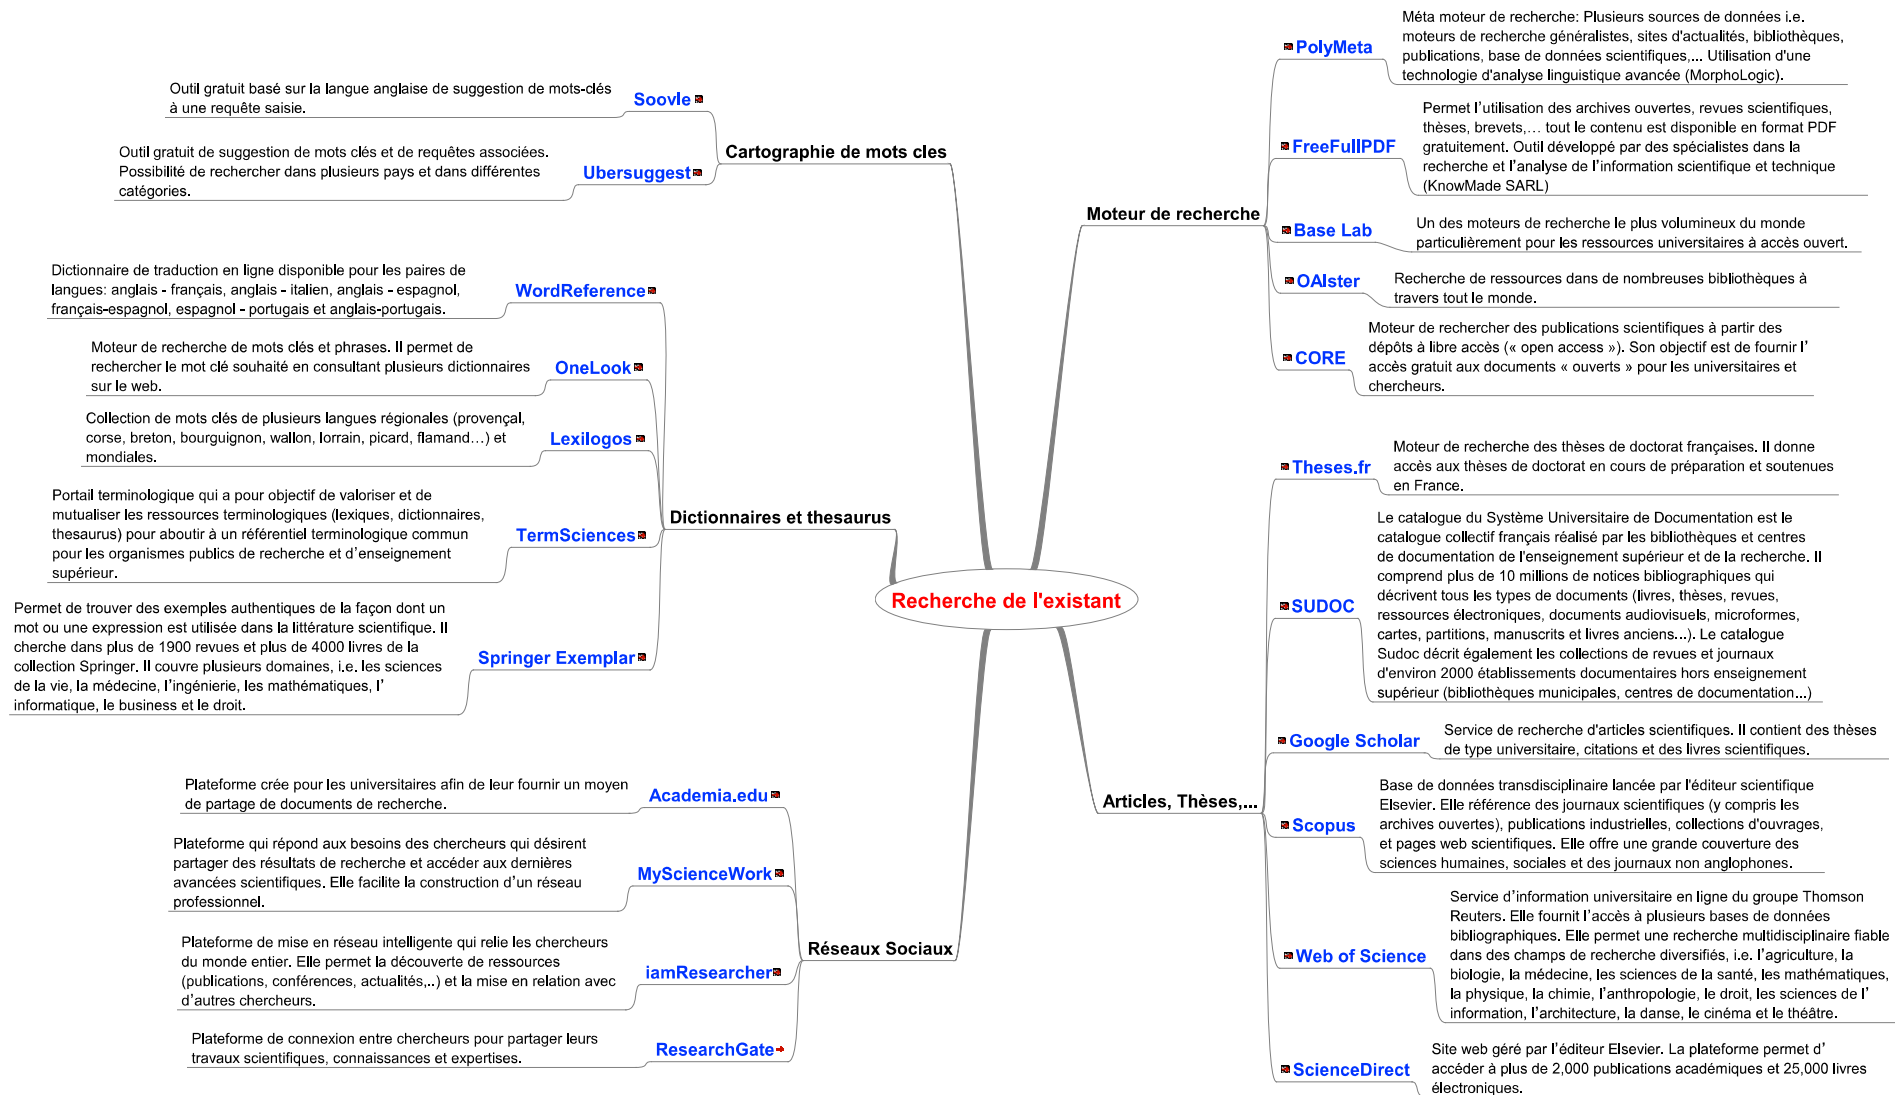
Recherche de l'existant

Cartographie de mots cles

Soovle
Outil gratuit basé sur la langue anglaise de suggestion de mots-clés à une requête saisie.

Ubersuggest
Outil gratuit de suggestion de mots clés et de requêtes associées. Possibilité de rechercher dans plusieurs pays et dans différentes catégories.

Dictionnaires et thesaurus

WordReference
Dictionnaire de traduction en ligne disponible pour les paires de langues: anglais - français, anglais - italien, anglais - espagnol, français-espagnol, espagnol - portugais et anglais-portugais.

OneLook
Moteur de recherche de mots clés et phrases. Il permet de rechercher le mot clé souhaité en consultant plusieurs dictionnaires sur le web.

Lexilogos
Collection de mots clés de plusieurs langues régionales (provençal, corse, breton, bourguignon, wallon, lorrain, picard, flamand…) et mondiales.

TermSciences
Portail terminologique qui a pour objectif de valoriser et de mutualiser les ressources terminologiques (lexiques, dictionnaires, thesaurus) pour aboutir à un référentiel terminologique commun pour les organismes publics de recherche et d'enseignement supérieur.

Springer Exemplar
Permet de trouver des exemples authentiques de la façon dont un mot ou une expression est utilisée dans la littérature scientifique. Il cherche dans plus de 1900 revues et plus de 4000 livres de la collection Springer. Il couvre plusieurs domaines, i.e. les sciences de la vie, la médecine, l'ingénierie, les mathématiques, l' informatique, le business et le droit.

Réseaux Sociaux

Academia.edu
Plateforme crée pour les universitaires afin de leur fournir un moyen de partage de documents de recherche.

MyScienceWork
Plateforme qui répond aux besoins des chercheurs qui désirent partager des résultats de recherche et accéder aux dernières avancées scientifiques. Elle facilite la construction d'un réseau professionnel.

iamResearcher
Plateforme de mise en réseau intelligente qui relie les chercheurs du monde entier. Elle permet la découverte de ressources (publications, conférences, actualités,..) et la mise en relation avec d'autres chercheurs.

ResearchGate
Plateforme de connexion entre chercheurs pour partager leurs travaux scientifiques, connaissances et expertises.

Moteur de recherche

PolyMeta
Méta moteur de recherche: Plusieurs sources de données i.e. moteurs de recherche généralistes, sites d'actualités, bibliothèques, publications, base de données scientifiques,... Utilisation d'une technologie d'analyse linguistique avancée (MorphoLogic).

FreeFullPDF
Permet l'utilisation des archives ouvertes, revues scientifiques, thèses, brevets,… tout le contenu est disponible en format PDF gratuitement. Outil développé par des spécialistes dans la recherche et l'analyse de l'information scientifique et technique (KnowMade SARL)

Base Lab
Un des moteurs de recherche le plus volumineux du monde particulièrement pour les ressources universitaires à accès ouvert.

OAIster
Recherche de ressources dans de nombreuses bibliothèques à travers tout le monde.

CORE
Moteur de rechercher des publications scientifiques à partir des dépôts à libre accès (« open access »). Son objectif est de fournir l' accès gratuit aux documents « ouverts » pour les universitaires et chercheurs.

Articles, Thèses,...

Theses.fr
Moteur de recherche des thèses de doctorat françaises. Il donne accès aux thèses de doctorat en cours de préparation et soutenues en France.

SUDOC
Le catalogue du Système Universitaire de Documentation est le catalogue collectif français réalisé par les bibliothèques et centres de documentation de l'enseignement supérieur et de la recherche. Il comprend plus de 10 millions de notices bibliographiques qui décrivent tous les types de documents (livres, thèses, revues, ressources électroniques, documents audiovisuels, microformes, cartes, partitions, manuscrits et livres anciens...). Le catalogue Sudoc décrit également les collections de revues et journaux d'environ 2000 établissements documentaires hors enseignement supérieur (bibliothèques municipales, centres de documentation...)

Google Scholar
Service de recherche d'articles scientifiques. Il contient des thèses de type universitaire, citations et des livres scientifiques.

Scopus
Base de données transdisciplinaire lancée par l'éditeur scientifique Elsevier. Elle référence des journaux scientifiques (y compris les archives ouvertes), publications industrielles, collections d'ouvrages, et pages web scientifiques. Elle offre une grande couverture des sciences humaines, sociales et des journaux non anglophones.

Web of Science
Service d'information universitaire en ligne du groupe Thomson Reuters. Elle fournit l'accès à plusieurs bases de données bibliographiques. Elle permet une recherche multidisciplinaire fiable dans des champs de recherche diversifiés, i.e. l'agriculture, la biologie, la médecine, les sciences de la santé, les mathématiques, la physique, la chimie, l'anthropologie, le droit, les sciences de l' information, l'architecture, la danse, le cinéma et le théâtre.

ScienceDirect
Site web géré par l'éditeur Elsevier. La plateforme permet d' accéder à plus de 2,000 publications académiques et 25,000 livres électroniques.